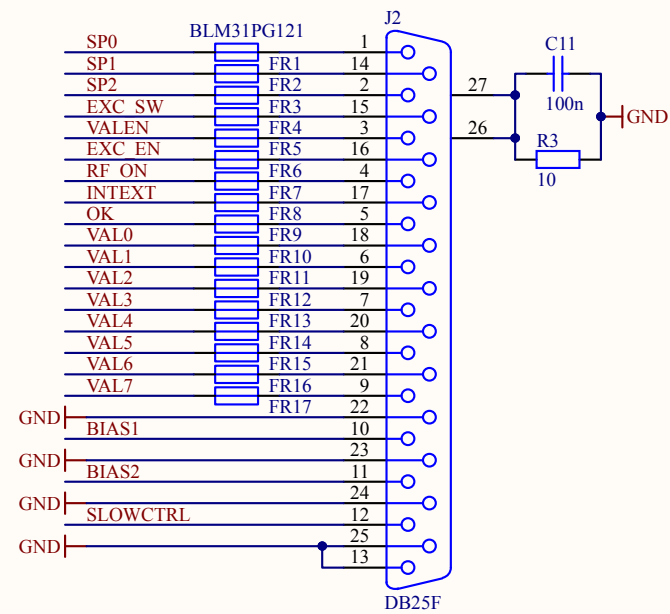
BLM31PG121
J2
SP0
SP1
SP2
EXC_SW
VALEN
EXC_EN
RF_ON
INTEXT
OK
VAL0
VAL1
VAL2
VAL3
VAL4
VAL5
VAL6
VAL7
FR1
FR2
FR3
FR4
FR5
FR6
FR7
FR8
FR9
FR10
FR11
FR12
FR13
FR14
FR15
FR16
FR17
1
14
2
15
3
16
4
17
5
18
6
19
7
20
8
21
9
22
10
23
11
24
12
25
13
GND
BIAS1
GND
BIAS2
GND
SLOWCTRL
GND
27
26
C11
100n
R3
10
GND
DB25F